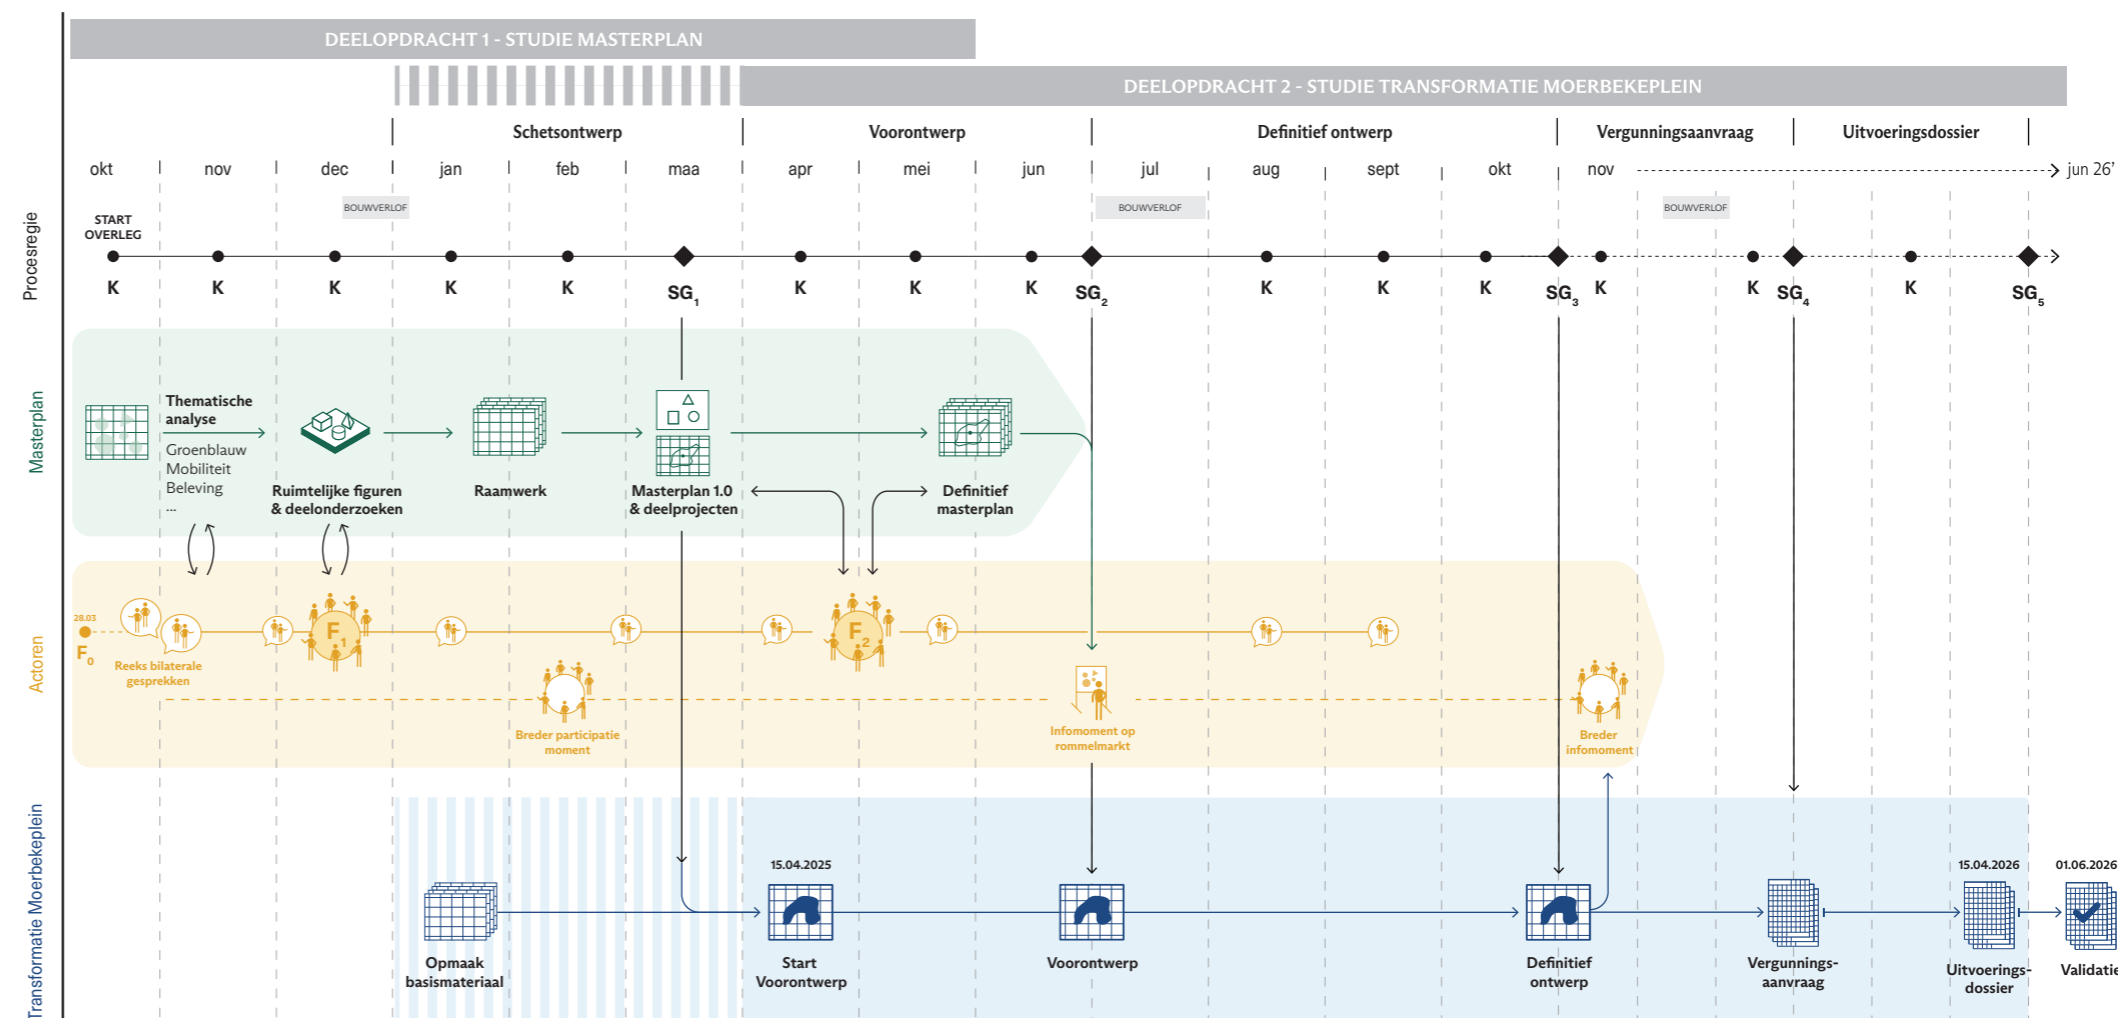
DEELOPDRACHT 1 - STUDIE MASTERPLAN

DEELOPDRACHT 2 - STUDIE TRANSFORMATIE MOERBEKEPLEIN

Schetsontwerp | Voorontwerp | Definitief ontwerp | Vergunningsaanvraag | Uitvoeringsdossier

okt nov dec jan feb maa apr mei jun jul aug sept okt nov jun 26'

BOUWVERLOF BOUWVERLOF BOUWVERLOF

Procesregie

START OVERLEG

K K K K K $SG_1$ K K K $SG_2$ K K K $SG_3$ K K $SG_4$ K $SG_5$

Masterplan

Thematische analyse
Groenblauw
Mobiliteit
Beleving
...

Ruimtelijke figuren & deelonderzoeken

Raamwerk

Masterplan 1.0 & deelprojecten

Definitief masterplan

Actoren

28.03
$F_0$

Reeks bilaterale gesprekken

$F_1$

Breder participatie moment

$F_2$

Infomoment op rommelmarkt

Breder infomoment

Transformatie Moerbekeplein

Opmaak basismateriaal

15.04.2025
Start Voorontwerp

Voorontwerp

Definitief ontwerp

Vergunnings-aanvraag

15.04.2026
Uitvoerings-dossier

01.06.2026
Validatie